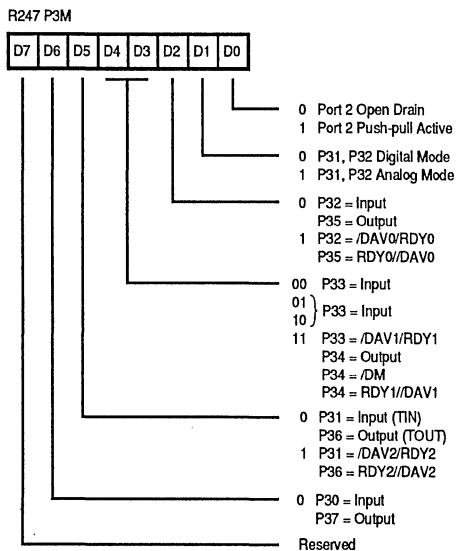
R247 P3M

| D7 | D6 | D5 | D4 | D3 | D2 | D1 | D0 |
|---|---|---|---|---|---|---|---|

0 Port 2 Open Drain
1 Port 2 Push-pull Active

0 P31, P32 Digital Mode
1 P31, P32 Analog Mode

0 P32 = Input
P35 = Output
1 P32 = /DAV0/RDY0
P35 = RDY0//DAV0

00 P33 = Input
01
10 } P33 = Input
11 P33 = /DAV1/RDY1
P34 = Output
P34 = /DM
P34 = RDY1//DAV1

0 P31 = Input (TIN)
P36 = Output (TOUT)
1 P31 = /DAV2/RDY2
P36 = RDY2//DAV2

0 P30 = Input
P37 = Output

Reserved